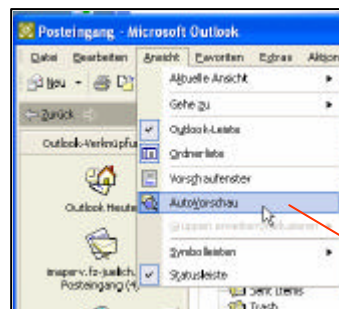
Posteingang - Microsoft Outlook

Datei Bearbeiten Ansicht Favoriten Extras Aktion

Neu

Zurück

Outlook-Verknüpfu

Outlook Heute

imaper.v.fz-juelich. Posteingang (4)

Aktuelle Ansicht
Gehe zu
Outlook-Leiste
Ordnerliste
Vorschaufenster
AutoVorschau
Gruppen erweitern/reduzieren
Symbolleisten
Statusleiste

Sent Items
Trash